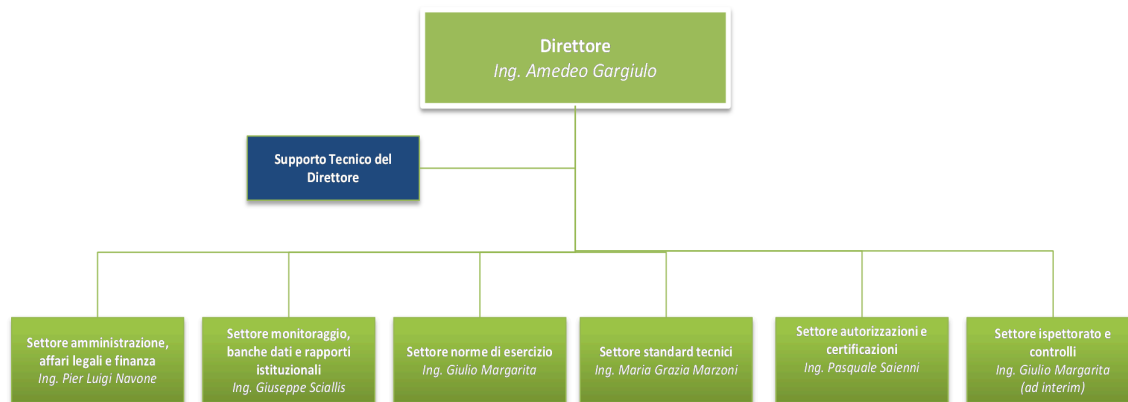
Direttore
Ing. Amedeo Gargiulo

Supporto Tecnico del Direttore

Settore amministrazione, affari legali e finanza
Ing. Pier Luigi Navone

Settore monitoraggio, banche dati e rapporti istituzionali
Ing. Giuseppe Sciallis

Settore norme di esercizio
Ing. Giulio Margarita

Settore standard tecnici
Ing. Maria Grazia Marzoni

Settore autorizzazioni e certificazioni
Ing. Pasquale Saienni

Settore ispettorato e controlli
Ing. Giulio Margarita (ad interim)